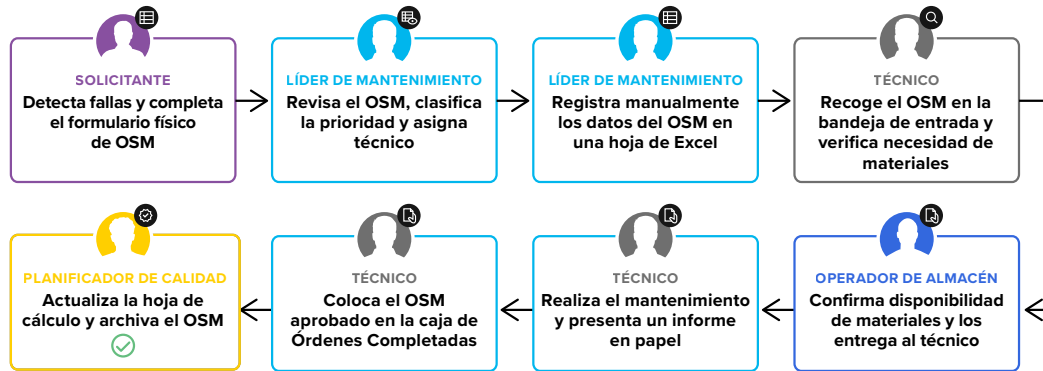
SOLICITANTE
Detecta fallas y completa el formulario físico de OSM

LÍDER DE MANTENIMIENTO
Revisa el OSM, clasifica la prioridad y asigna técnico

LÍDER DE MANTENIMIENTO
Registra manualmente los datos del OSM en una hoja de Excel

TÉCNICO
Recoge el OSM en la bandeja de entrada y verifica necesidad de materiales

OPERADOR DE ALMACÉN
Confirma disponibilidad de materiales y los entrega al técnico

TÉCNICO
Realiza el mantenimiento y presenta un informe en papel

TÉCNICO
Coloca el OSM aprobado en la caja de Órdenes Completadas

PLANIFICADOR DE CALIDAD
Actualiza la hoja de cálculo y archiva el OSM